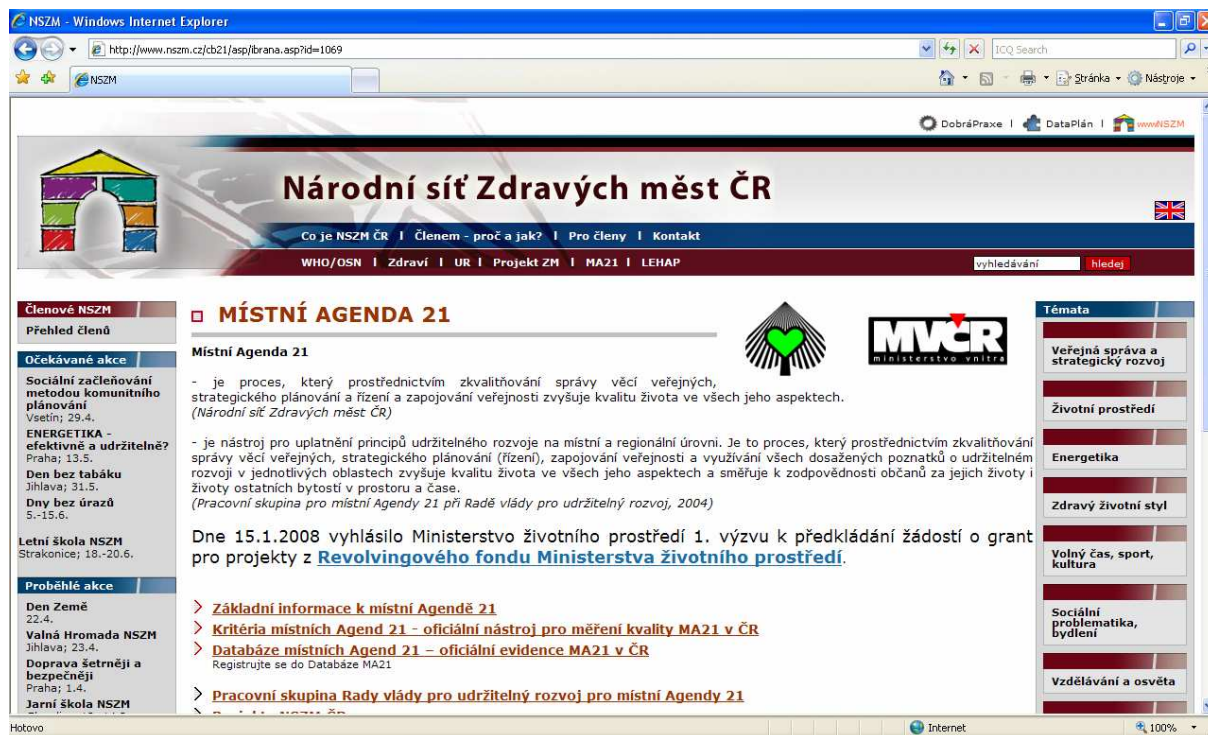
NSZM - Windows Internet Explorer

http://www.nszm.cz/cb21/asp/ibrana.asp?id=1069

ICQ Search

NSZM

Stránka • Nástroje •

DobráPraxe | DataPlán | wwwNSZM

Národní síť Zdravých měst ČR

Co je NSZM ČR | Členem - proč a jak? | Pro členy | Kontakt

WHO/OSN | Zdraví | UR | Projekt ZM | MA21 | LEHAP

vyhledávání hledej

Členové NSZM
Přehled členů

Očekávané akce
Sociální začleňování metodou komunitního plánování
Vsetín; 29.4.
ENERGETIKA - efektivně a udržitelně?
Praha; 13.5.
Den bez tabáku
Jihlava; 31.5.
Dny bez úrazů
5.-15.6.

Letní škola NSZM
Strakonice; 18.-20.6.

Proběhlé akce
Den Země
22.4.
Valná Hromada NSZM
Jihlava; 23.4.
Doprava šetrněji a bezpečněji
Praha; 1.4.
Jarní škola NSZM

MÍSTNÍ AGENDA 21

MVČR
ministerstvo vnitra

Místní Agenda 21

- je proces, který prostřednictvím zkvalitňování správy věcí veřejných, strategického plánování a řízení a zapojování veřejnosti zvyšuje kvalitu života ve všech jeho aspektech.
(Národní síť Zdravých měst ČR)

- je nástroj pro uplatnění principů udržitelného rozvoje na místní a regionální úrovni. Je to proces, který prostřednictvím zkvalitňování správy věcí veřejných, strategického plánování (řízení), zapojování veřejnosti a využívání všech dosažených poznatků o udržitelném rozvoji v jednotlivých oblastech zvyšuje kvalitu života ve všech jeho aspektech a směřuje k zodpovědnosti občanů za jejich životy i životy ostatních bytostí v prostoru a čase.
(Pracovní skupina pro místní Agendy 21 při Radě vlády pro udržitelný rozvoj, 2004)

Dne 15.1.2008 vyhlásilo Ministerstvo životního prostředí 1. výzvu k předkládání žádostí o grant pro projekty z Revolvingového fondu Ministerstva životního prostředí.

Základní informace k místní Agendě 21
Kritéria místních Agend 21 - oficiální nástroj pro měření kvality MA21 v ČR
Databáze místních Agend 21 – oficiální evidence MA21 v ČR
Registrujte se do Databáze MA21

Pracovní skupina Rady vlády pro udržitelný rozvoj pro místní Agendy 21
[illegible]

Témata
Veřejná správa a strategický rozvoj
Životní prostředí
Energetika
Zdravý životní styl
Volný čas, sport, kultura
Sociální problematika, bydlení
Vzdělávání a osvěta

Hotovo
Internet
100%